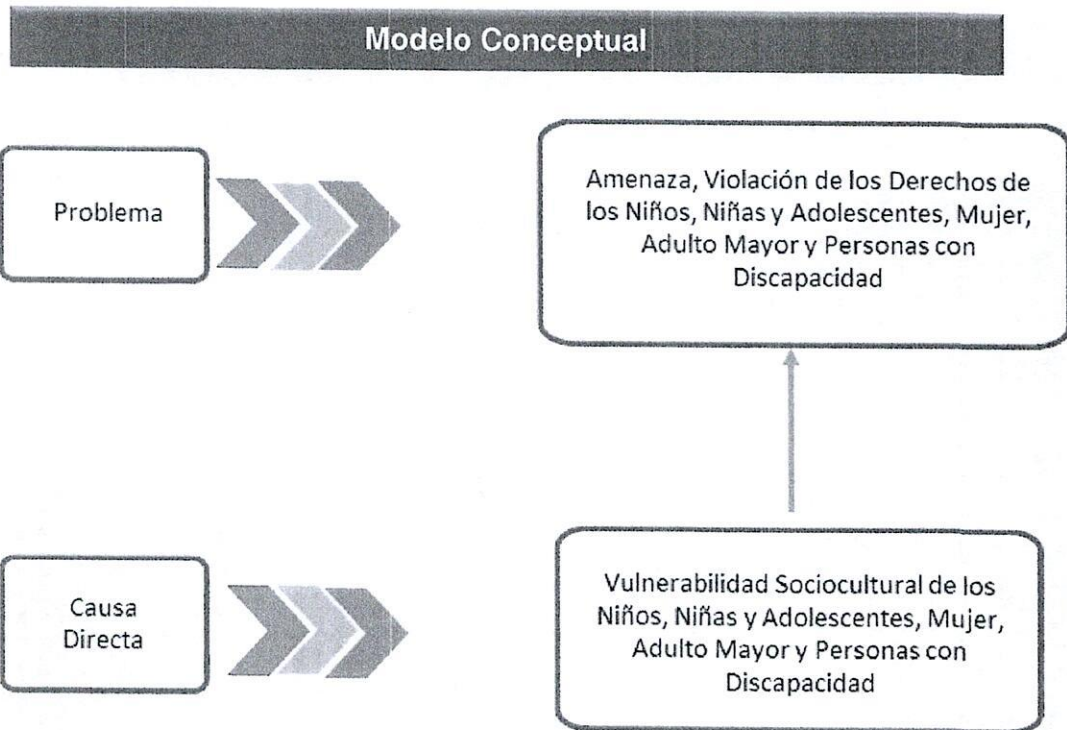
Modelo Conceptual

Problema

Amenaza, Violación de los Derechos de los Niños, Niñas y Adolescentes, Mujer, Adulto Mayor y Personas con Discapacidad

Causa Directa

Vulnerabilidad Sociocultural de los Niños, Niñas y Adolescentes, Mujer, Adulto Mayor y Personas con Discapacidad